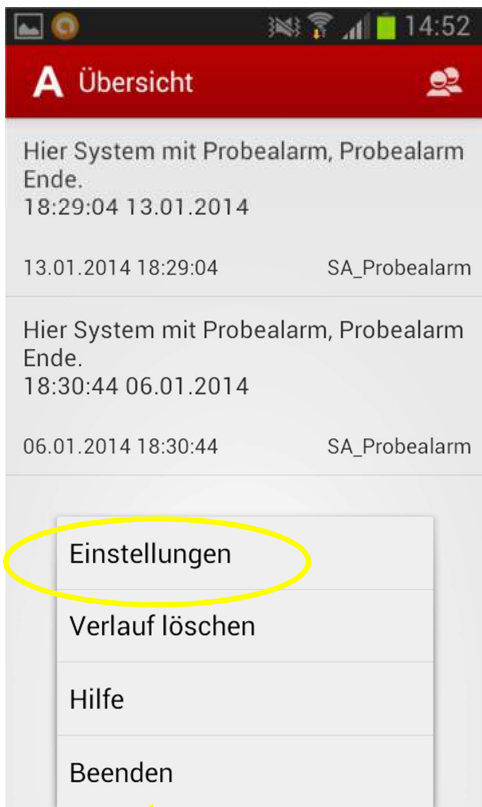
14:52

A Übersicht

Hier System mit Probealarm, Probealarm Ende.
18:29:04 13.01.2014

13.01.2014 18:29:04 SA_Probealarm

Hier System mit Probealarm, Probealarm Ende.
18:30:44 06.01.2014

06.01.2014 18:30:44 SA_Probealarm

Einstellungen

Verlauf löschen

Hilfe

Beenden